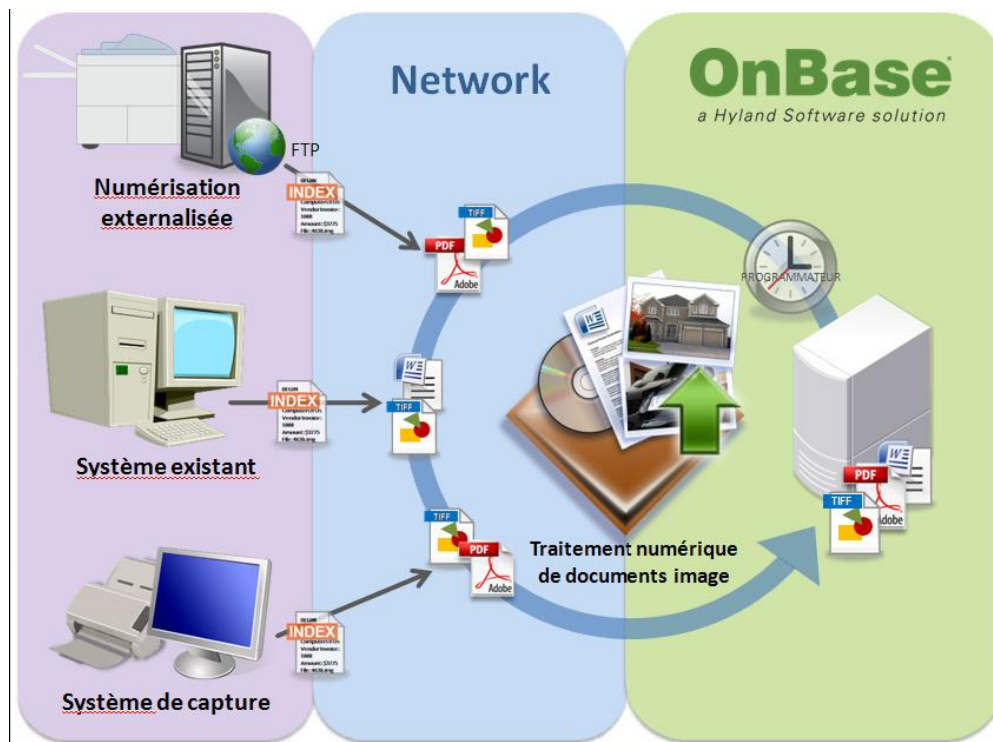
Network

OnBase
a Hyland Software solution

FTP

INDEX

Numérisation externalisée

TIFF
PDF
Adobe

PROGRAMMATEUR

INDEX

Système existant

TIFF

Traitement numérique de documents image

TIFF
PDF
Adobe

INDEX

Système de capture

PDF
TIFF
Adobe